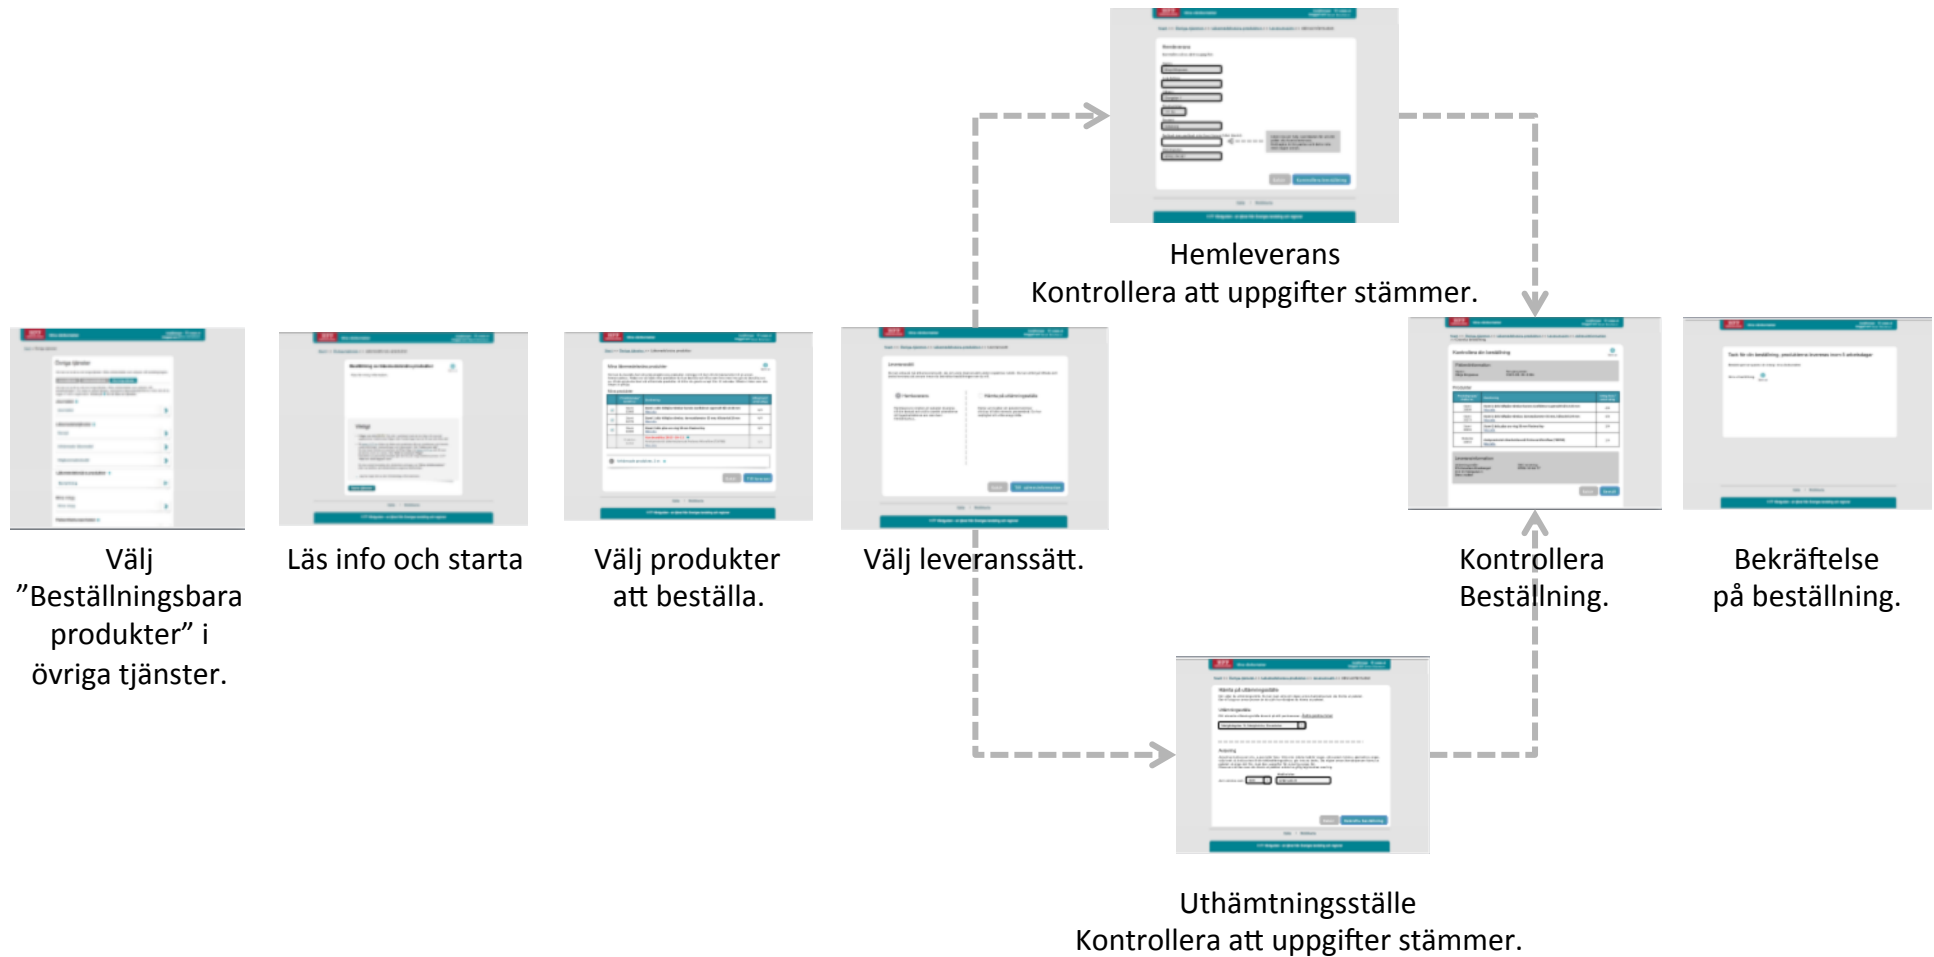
Hemleverans
Kontrollera att uppgifter stämmer.

Välj "Beställningsbara produkter" i övriga tjänster.

Läs info och starta

Välj produkter att beställa.

Välj leveranssätt.

Kontrollera Beställning.

Bekräftelse på beställning.

Uthämtningsställe
Kontrollera att uppgifter stämmer.